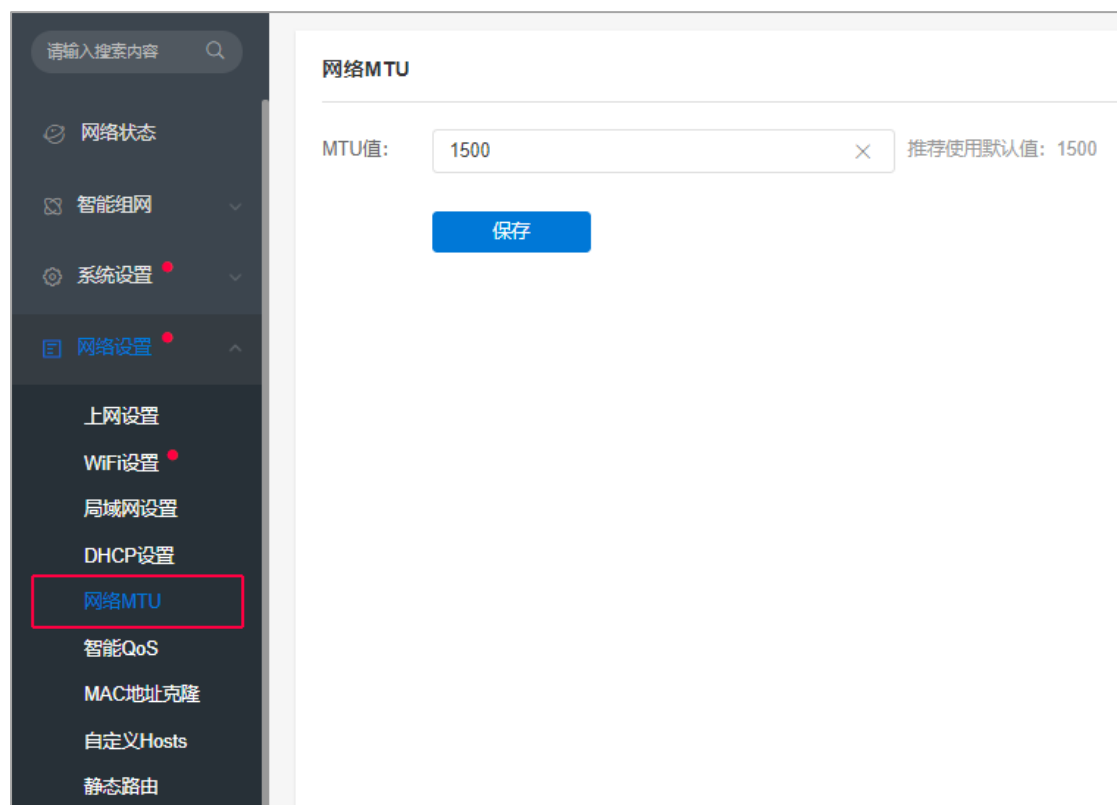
请输入搜索内容

网络状态

智能组网

系统设置

网络设置

上网设置

WiFi设置

局域网设置

DHCP设置

网络MTU

智能QoS

MAC地址克隆

自定义Hosts

静态路由

网络MTU

MTU值:

1500

推荐使用默认值: 1500

保存